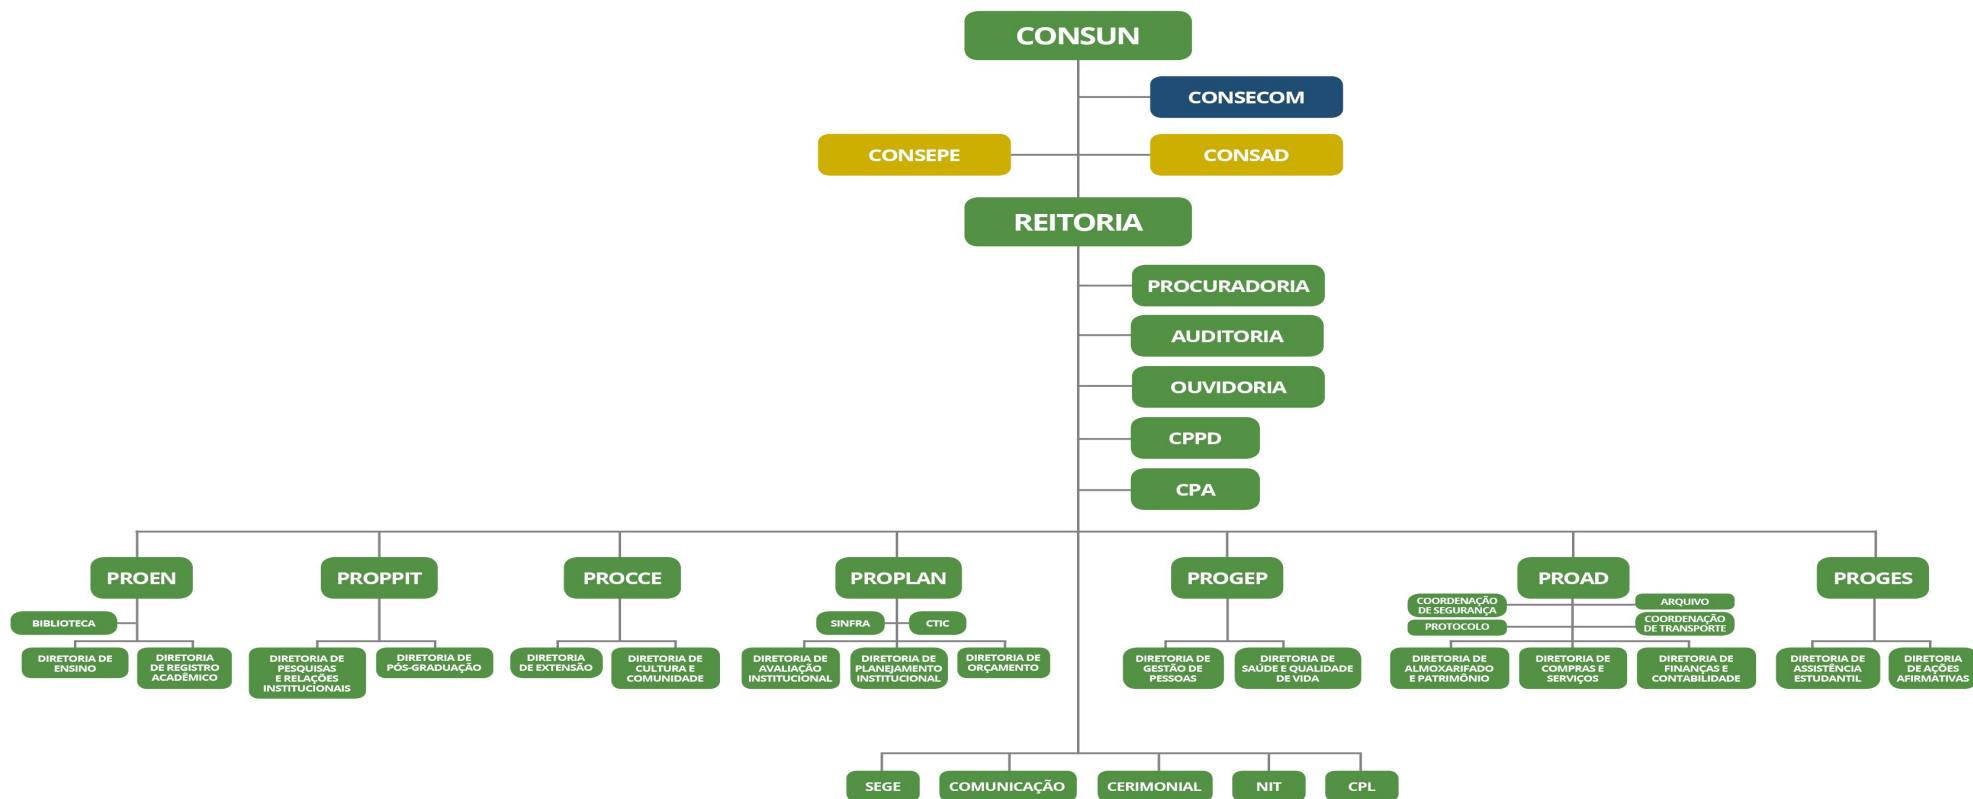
CONSUN

CONSECOM

CONSEPE

CONSAD

REITORIA

PROCURADORIA

AUDITORIA

OUVIDORIA

CPPD

CPA

PROEN

BIBLIOTECA

DIRETORIA DE ENSINO

DIRETORIA DE REGISTRO ACADÊMICO

PROPPIT

DIRETORIA DE PESQUISAS E RELAÇÕES INSTITUCIONAIS

DIRETORIA DE PÓS-GRADUAÇÃO

PROCCE

DIRETORIA DE EXTENSÃO

DIRETORIA DE CULTURA E COMUNIDADE

PROPLAN

SINFRA

CTIC

DIRETORIA DE AVALIAÇÃO INSTITUCIONAL

DIRETORIA DE PLANEJAMENTO INSTITUCIONAL

DIRETORIA DE ORÇAMENTO

PROGEP

DIRETORIA DE GESTÃO DE PESSOAS

DIRETORIA DE SAÚDE E QUALIDADE DE VIDA

PROAD

COORDENAÇÃO DE SEGURANÇA

PROTOCOLO

ARQUIVO

COORDENAÇÃO DE TRANSPORTE

DIRETORIA DE ALMOXARIFADO E PATRIMÔNIO

DIRETORIA DE COMPRAS E SERVIÇOS

DIRETORIA DE FINANÇAS E CONTABILIDADE

PROGES

DIRETORIA DE ASSISTÊNCIA ESTUDANTIL

DIRETORIA DE AÇÕES AFIRMATIVAS

SEGE

COMUNICAÇÃO

CERIMONIAL

NIT

CPL